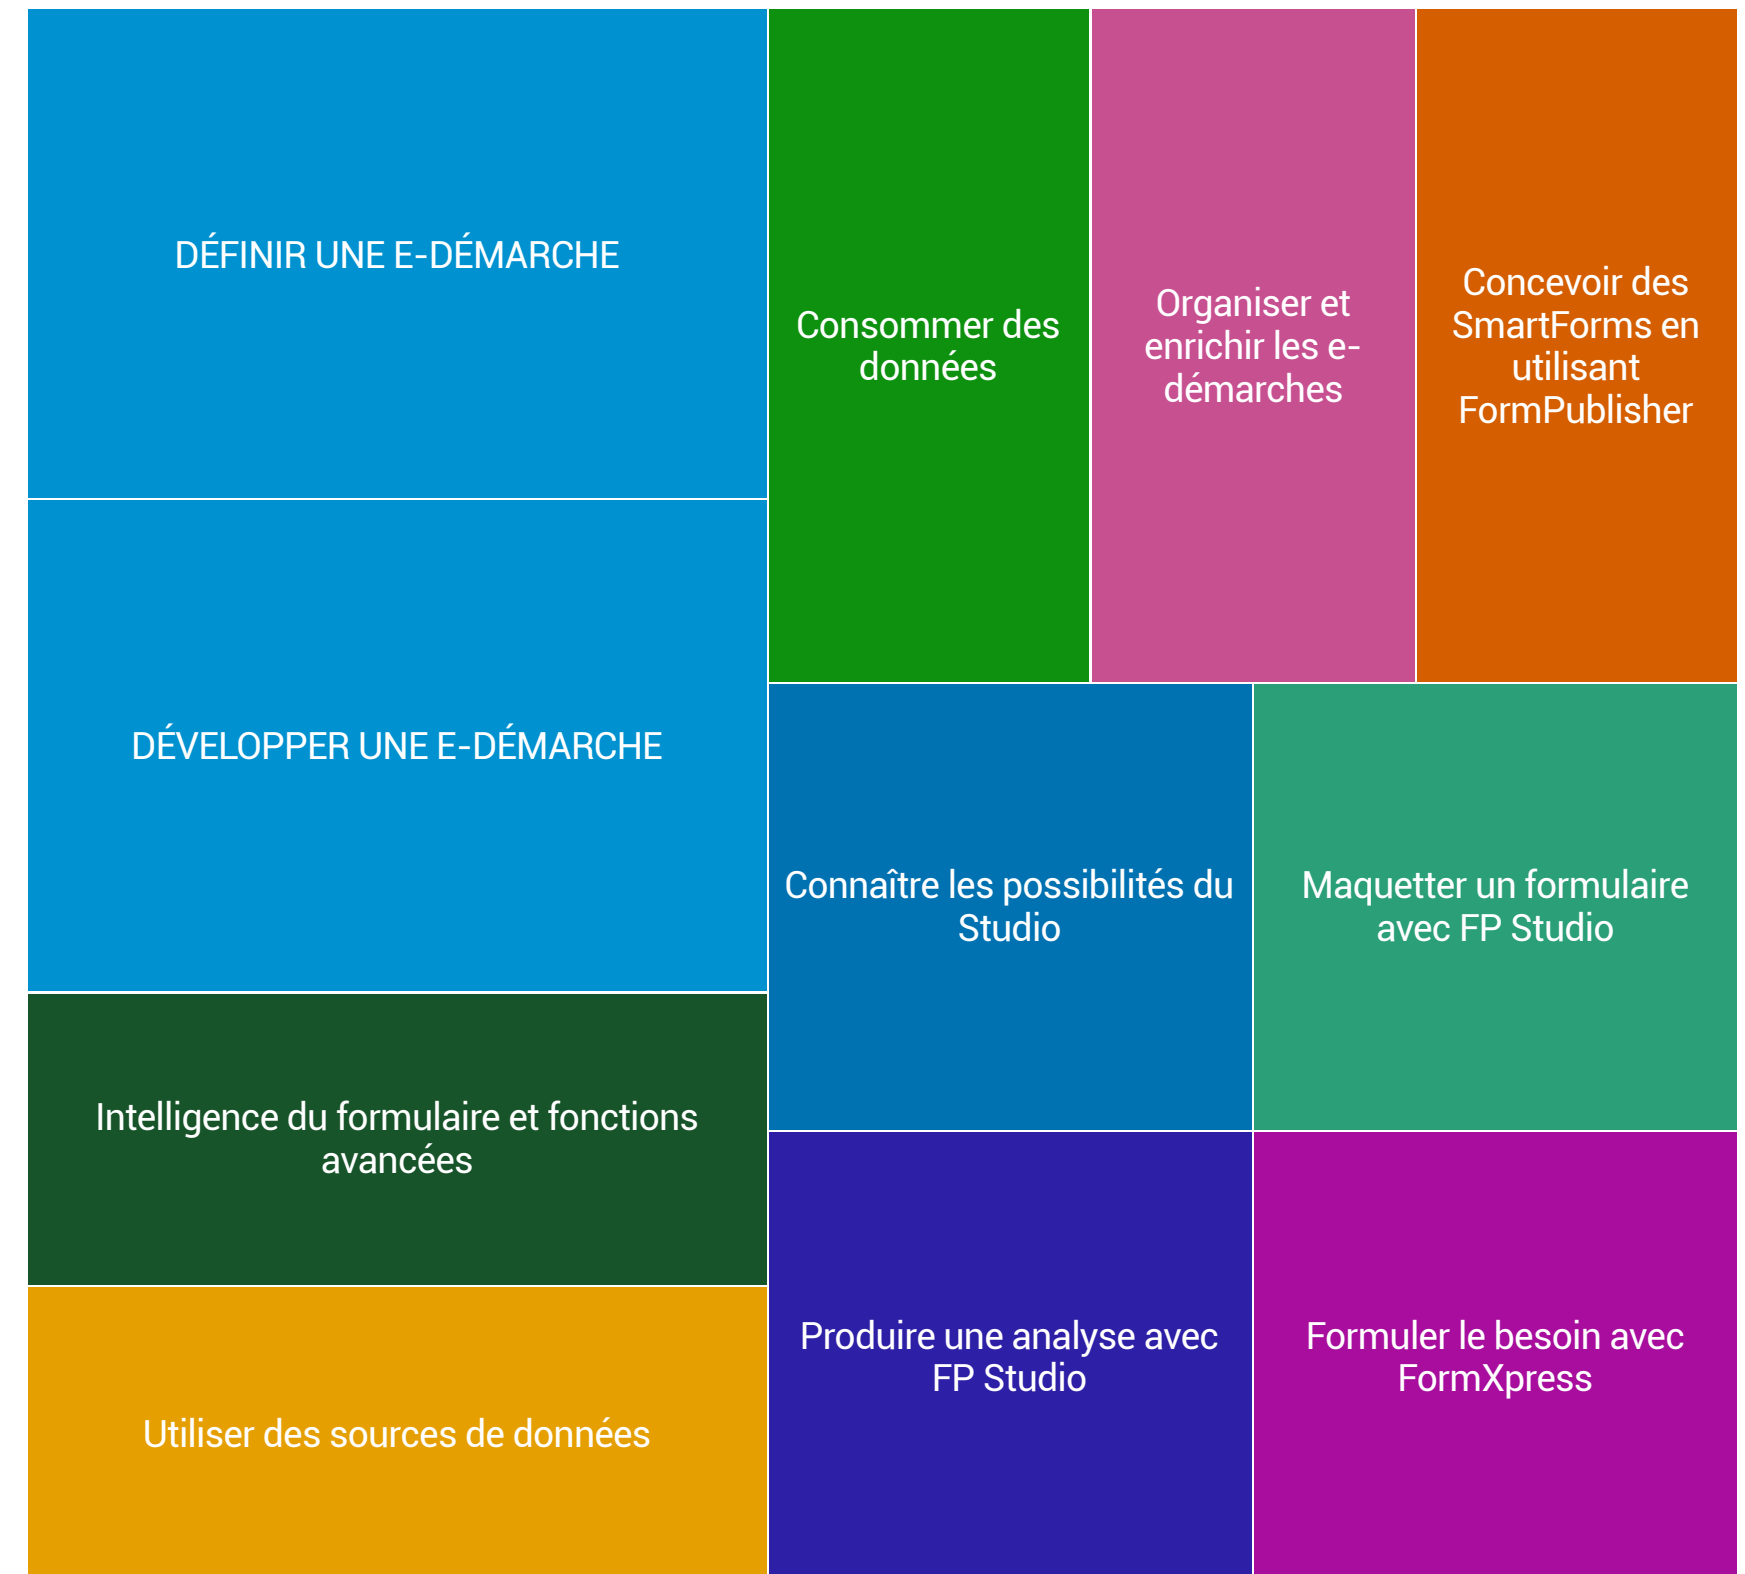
DÉFINIR UNE E-DÉMARCHE

DÉVELOPPER UNE E-DÉMARCHE

Intelligence du formulaire et fonctions avancées

Utiliser des sources de données

Consommer des données

Organiser et enrichir les e-démarches

Concevoir des SmartForms en utilisant FormPublisher

Connaître les possibilités du Studio

Maquetter un formulaire avec FP Studio

Produire une analyse avec FP Studio

Formuler le besoin avec FormXpress